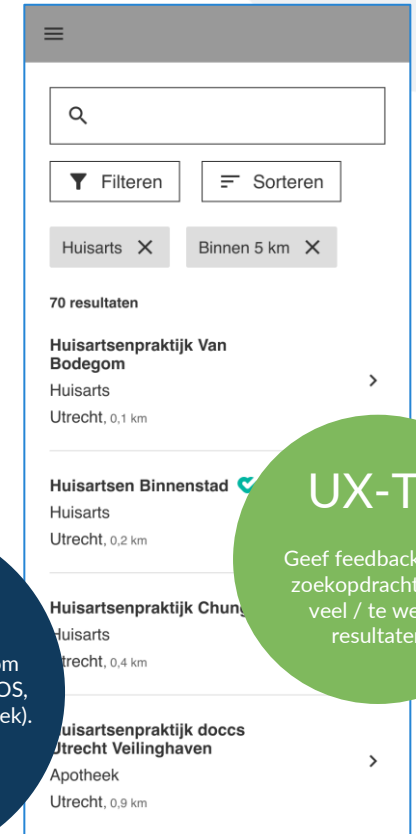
Filteren

Sorteren

Huisarts ✕

Binnen 5 km ✕

70 resultaten

Huisartsenpraktijk Van Bodegom
Huisarts
Utrecht, 0,1 km

Huisartsen Binnenstad
Huisarts
Utrecht, 0,2 km

Huisartsenpraktijk Chung
Huisarts
Utrecht, 0,4 km

Huisartsenpraktijk doccs Utrecht Veilinghaven
Apotheek
Utrecht, 0,9 km

om
DS,
ek).

UX-T

Geef feedback
zoekopdracht
veel / te we
resultaten